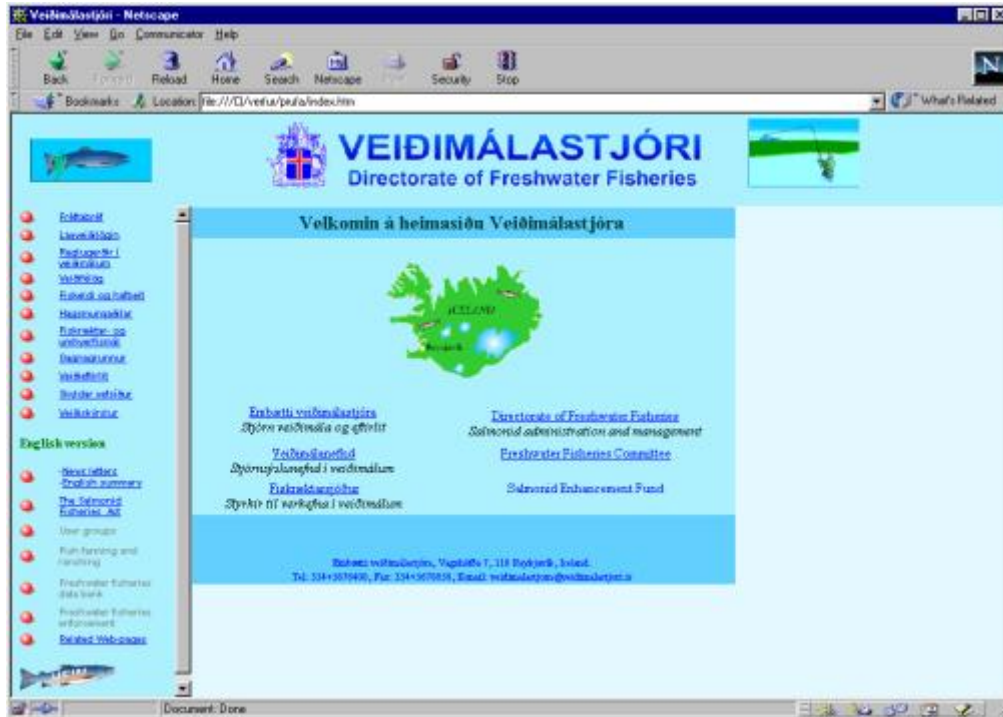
Veiðimálastjóri - Netscape

File Edit View Go Communicator Help

Back Forward Reload Home Search Netscape Print Security Stop

Bookmarks Location: file:///C|/vefur/prufa/index.htm What's Related

VEIÐIMÁLASTJÓRI
Directorate of Freshwater Fisheries

Fréttaskot
Lax- og silungsveiðilög
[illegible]
Veiðifélög
Fiskeldi og hafbeit
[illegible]
Fiskræktar- og umhverfismál
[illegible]
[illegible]
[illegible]
Veiðiskýrslur

English version

-News letters -English summary
The Salmonid Fisheries Act
User groups
Fish farming and ranching
Freshwater fisheries data bank
Freshwater fisheries enforcement
Related Web-pages

Velkomin á heimasíðu Veiðimálastjóra

ICELAND
Reykjavík

Embætti veiðimálastjóra
Stjórn veiðimála og eftirlit

Veiðimálanefnd
Stjórnsýslunefnd í veiðimálum

Fiskræktarsjóður
Styrkir til verkefna í veiðimálum

Directorate of Freshwater Fisheries
Salmonid administration and management

Freshwater Fisheries Committee

Salmonid Enhancement Fund

Embætti veiðimálastjóra, Vagnhöfða 7, 110 Reykjavík, Ísland.
Tel: 354+5670480, Fax: 354+5670816, Email: veidimalastjori@veidimalastjori.is

Document: Done